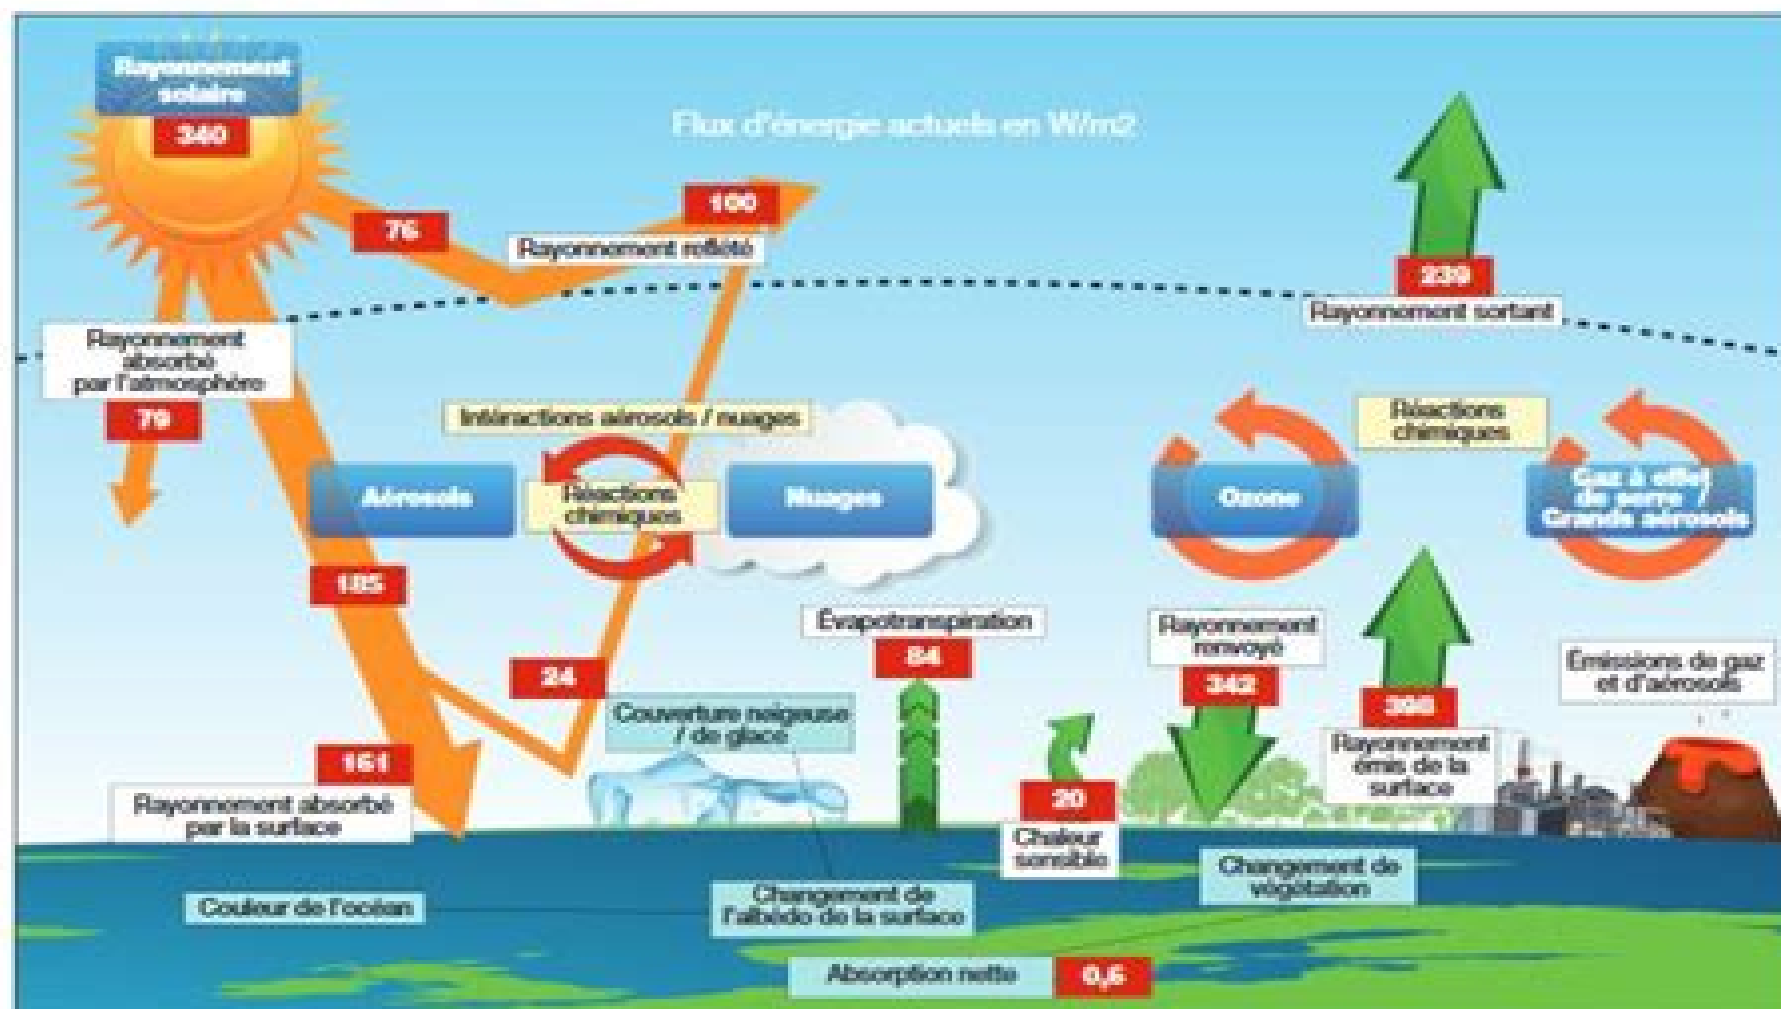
Rayonnement solaire
340

Flux d'énergie actuels en W/m2

76

100

Rayonnement réfléchi

239

Rayonnement sortant

Rayonnement absorbé par l'atmosphère
79

Intéractions aérosols / nuages

Aérosols

Réactions chimiques

Nuages

Ozone

Réactions chimiques

Gaz à effet de serre / Grands aérosols

185

Évapotranspiration
84

Rayonnement renvoyé
342

398

Emissions de gaz et d'aérosols

24

Couverture neigeuse / de glace

20

Rayonnement émis de la surface

161

Rayonnement absorbé par la surface

Chaleur sensible

Changement de végétation

Couleur de l'océan

Changement de l'albédo de la surface

Absorption nette
0,6